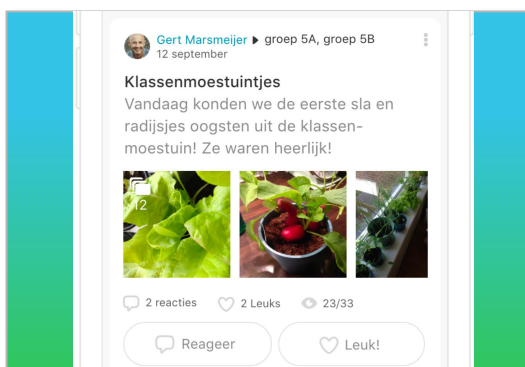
Gert Marsmeijer ▸ groep 5A, groep 5B
12 september

Klassenmoestuintjes
Vandaag konden we de eerste sla en radijsjes oogsten uit de klassenmoestuin! Ze waren heerlijk!

12

2 reacties 2 Leuks 23/33

Reageer Leuk!